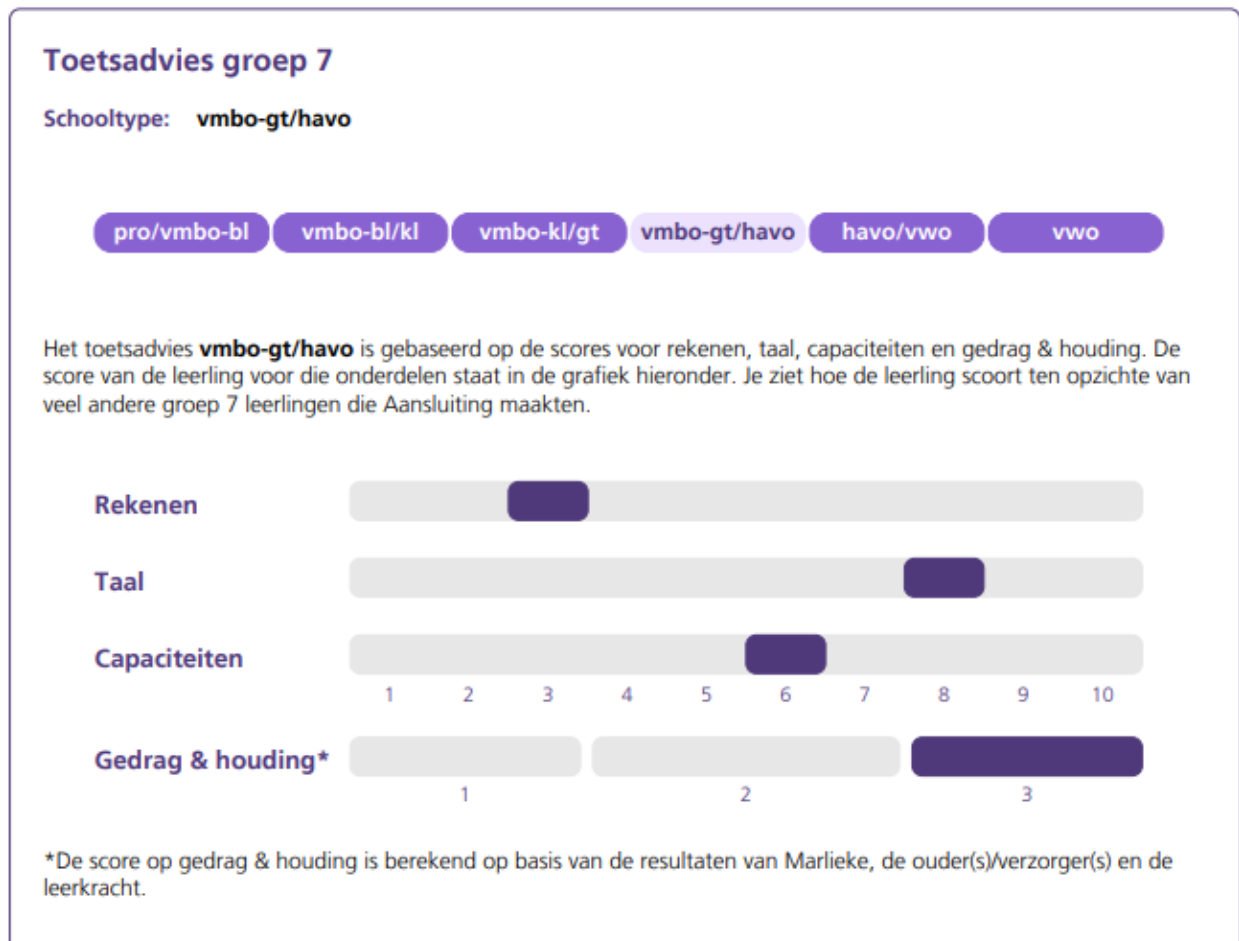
Toetsadvies groep 7

Schooltype: vmbo-gt/havo

pro/vmbo-bl vmbo-bl/kl vmbo-kl/gt vmbo-gt/havo havo/vwo vwo

Het toetsadvies **vmbo-gt/havo** is gebaseerd op de scores voor rekenen, taal, capaciteiten en gedrag & houding. De score van de leerling voor die onderdelen staat in de grafiek hieronder. Je ziet hoe de leerling scoort ten opzichte van veel andere groep 7 leerlingen die Aansluiting maakten.

Rekenen

Taal

Capaciteiten

1 2 3 4 5 6 7 8 9 10

Gedrag & houding*

1 2 3

*De score op gedrag & houding is berekend op basis van de resultaten van Marlieke, de ouder(s)/verzorger(s) en de leerkracht.